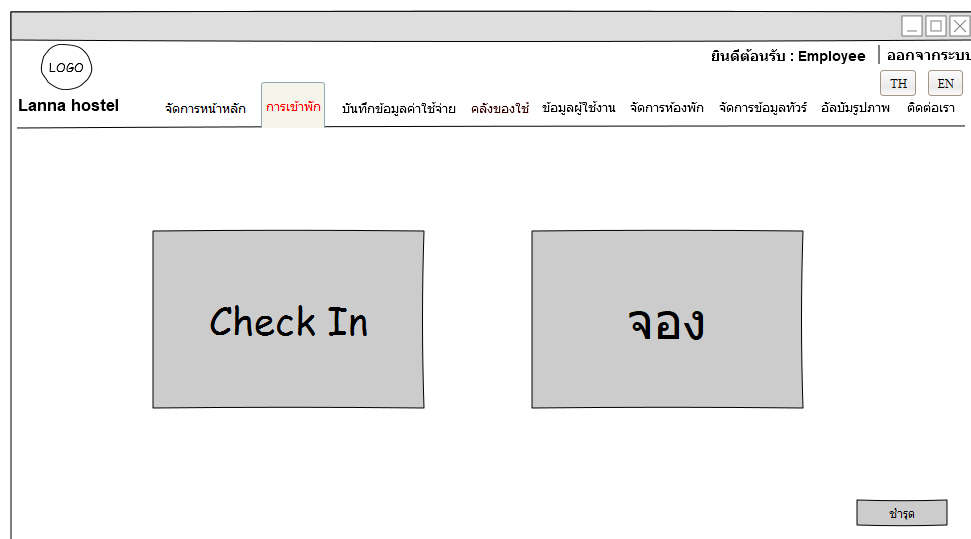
LOGO

Lanna hostel

ยินดีต้อนรับ : Employee | ออกจากระบบ

TH EN

จัดการหน้าหลัก การเข้าพัก บันทึกข้อมูลค่าใช้จ่าย คลังของใช้ ข้อมูลผู้ใช้งาน จัดการห้องพัก จัดการข้อมูลทัวร์ อัลบัมรูปภาพ ติดต่อเรา

Check In

จอง

ชำรุด